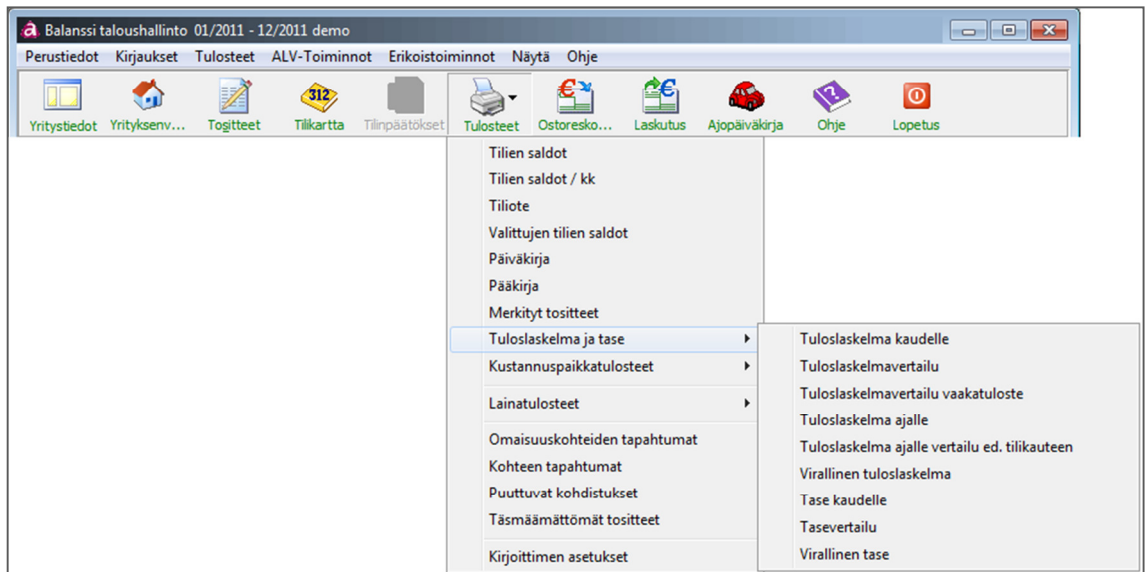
Balanssi taloushallinto 01/2011 - 12/2011 demo

Perustiedot Kirjaukset Tulosteet ALV-Toiminnot Erikoistoiminnot Näytä Ohje

Yritystiedot Yrityksenv... Tositteet 312 Tilikartta Tilinpäätökset Tulosteet Ostoresko... Laskutus Ajopäiväkirja Ohje Lopetus

Tilien saldot
Tilien saldot / kk
Tiliote
Valittujen tilien saldot
Päiväkirja
Pääkirja
Merkityt tositteet
Tuloslaskelma ja tase
Kustannuspaikkatulosteet
Lainatulosteet
Omaisuuskohteiden tapahtumat
Kohteen tapahtumat
Puuttuvat kohdistukset
Täsmäämättömät tositteet
Kirjoittimen asetukset

Tuloslaskelma kaudelle
Tuloslaskelmavertailu
Tuloslaskelmavertailu vaakatuloste
Tuloslaskelma ajalle
Tuloslaskelma ajalle vertailu ed. tilikauteen
Virallinen tuloslaskelma
Tase kaudelle
Tasevertailu
Virallinen tase